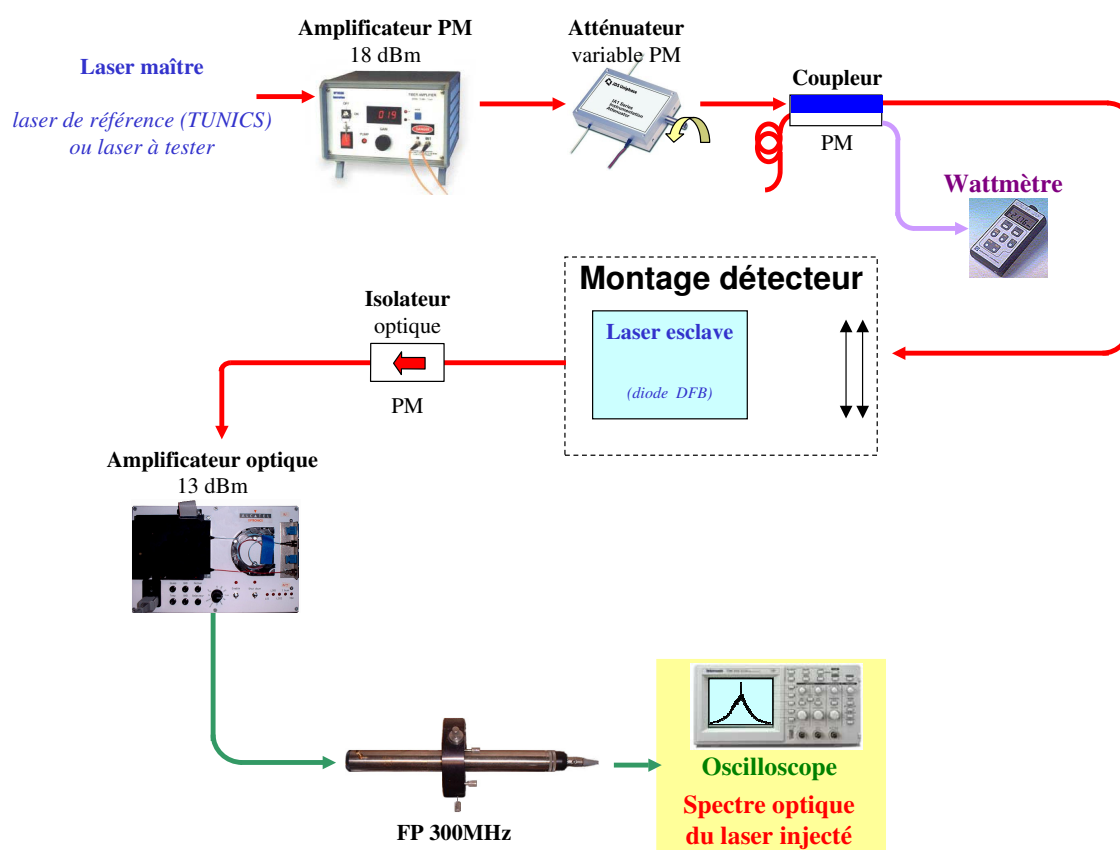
Laser maître

laser de référence (TUNICS) ou laser à tester

Amplificateur PM
18 dBm

Atténuateur
variable PM

Coupleur

PM

Wattmètre

Montage détecteur

Laser esclave

(diode DFB)

Isolateur
optique

PM

Amplificateur optique
13 dBm

FP 300MHz

Oscilloscope

Spectre optique du laser injecté